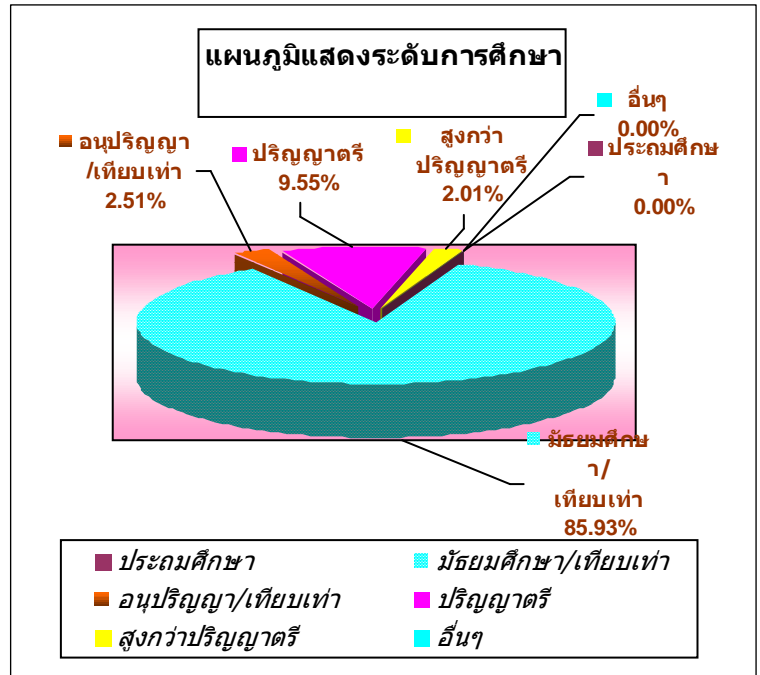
แผนภูมิแสดงระดับการศึกษา

อนุปริญญา/เทียบเท่า 2.51%

ปริญญาตรี 9.55%

สูงกว่าปริญญาตรี 2.01%

อื่นๆ 0.00%

ประถมศึกษา 0.00%

มัธยมศึกษา/เทียบเท่า 85.93%

ประถมศึกษา
มัธยมศึกษา/เทียบเท่า
อนุปริญญา/เทียบเท่า
ปริญญาตรี
สูงกว่าปริญญาตรี
อื่นๆ